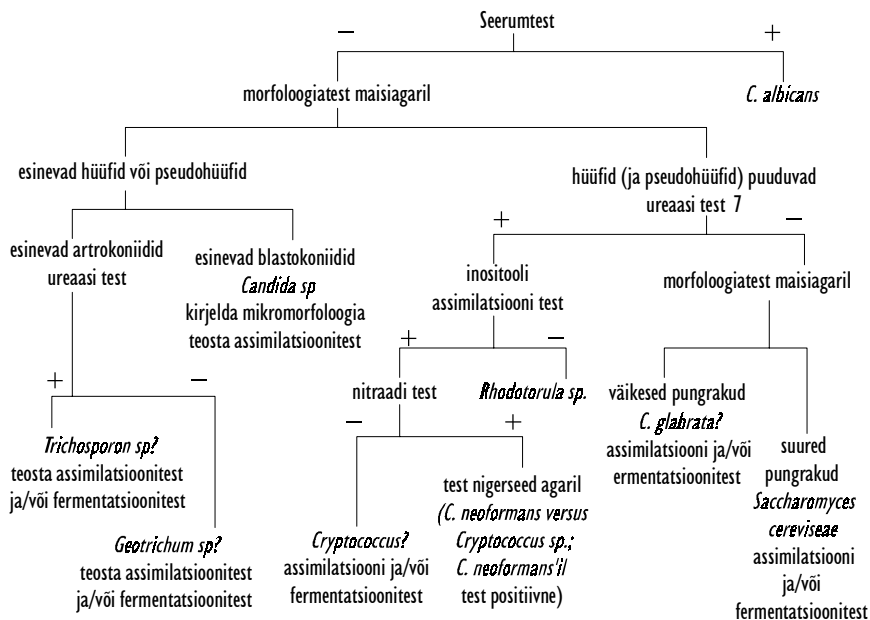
Seerumtest

−

+

morfoloogiatest maisiagaril

*C. albicans*

esinevad hüüfid või pseudohüüfid

hüüfid (ja pseudohüüfid) puuduvad ureaasi test 7

+

−

esinevad artrokoniidid ureaasi test

esinevad blastokoniidid *Candida sp* kirjelda mikromorfoloogia teosta assimilatsioonitest

inositooli assimilatsiooni test

morfoloogiatest maisiagaril

+

−

+

−

nitraadi test

*Rhodotorula sp.*

väikesed pungrakud *C. glabrata?* assimilatsiooni ja/või ermentatsioonitest

*Trichosporon sp?* teosta assimilatsioonitest ja/või fermentatsioonitest

−

+

suured pungrakud *Saccharomyces cereviseae* assimilatsiooni ja/või fermentatsioonitest

*Geotrichum sp?* teosta assimilatsioonitest ja/või fermentatsioonitest

*Cryptococcus?* assimilatsiooni ja/või fermentatsioonitest

test nigerseed agaril *(C. neoformans versus Cryptococcus sp.; C. neoformans'il* test positiivne)